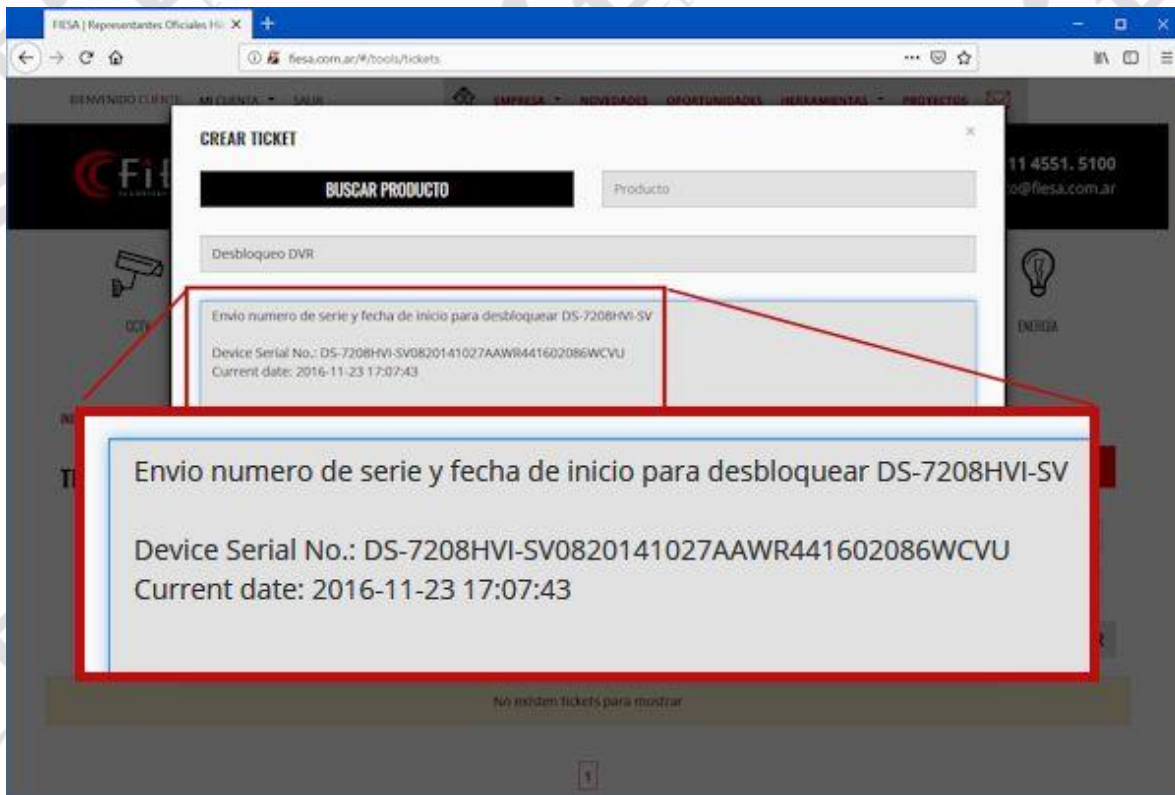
FIESA | Representantes Oficiales Hi ×
fiesa.com.ar/#/tools/tickets
BIENVENIDO CLIENTE MI CUENTA SALIR
EMPRESA NOVEDADES OPORTUNIDADES HERRAMIENTAS PROYECTOS
11 4551. 5100
o@fiesa.com.ar
CCTV
ENERGÍA

CREAR TICKET
×
BUSCAR PRODUCTO
Producto
Desbloqueo DVR

Envio numero de serie y fecha de inicio para desbloquear DS-7208HVI-SV

Device Serial No.: DS-7208HVI-SV0820141027AAWR441602086WCVU
Current date: 2016-11-23 17:07:43

Envio numero de serie y fecha de inicio para desbloquear DS-7208HVI-SV

Device Serial No.: DS-7208HVI-SV0820141027AAWR441602086WCVU
Current date: 2016-11-23 17:07:43

No existen tickets para mostrar
1